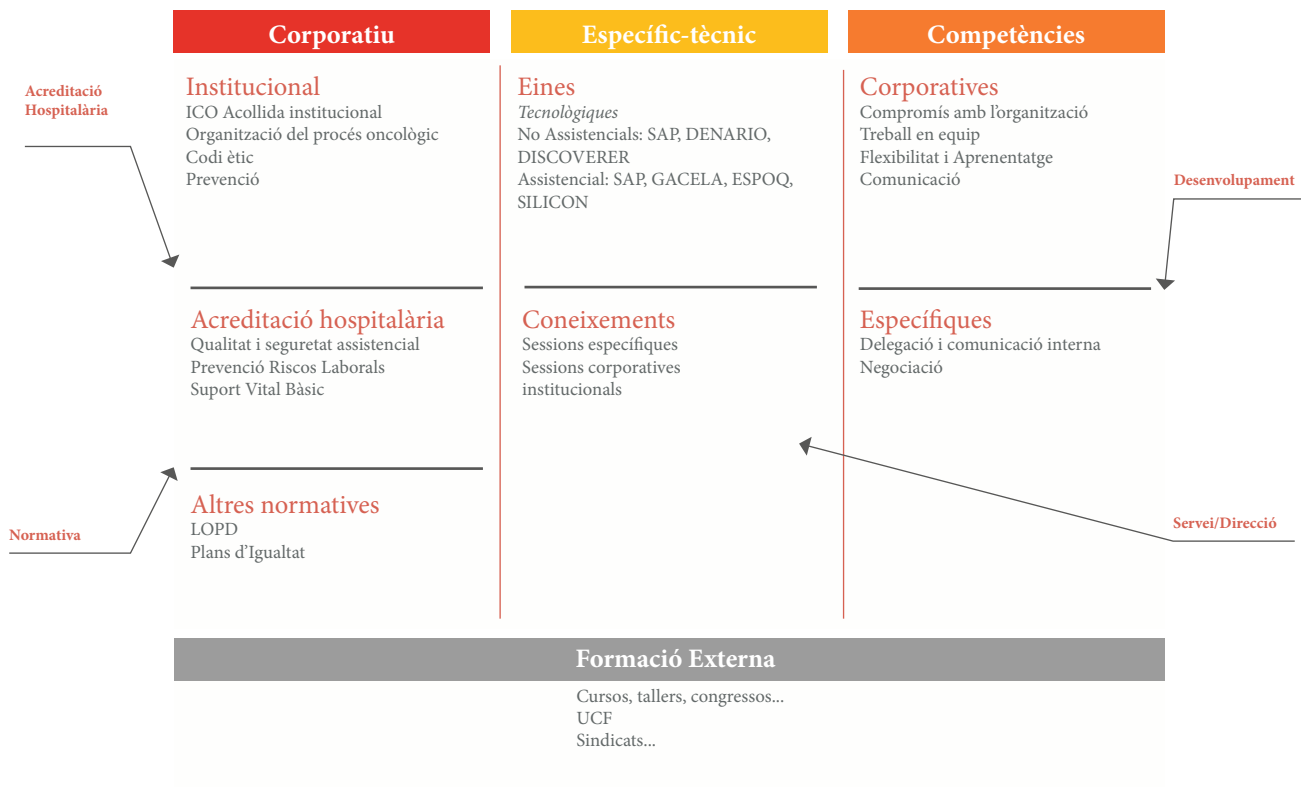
Corporatiu

Específic-tècnic

Competències

Acreditació Hospitalària

Institucional
ICO Acollida institucional
Organització del procés oncològic
Codi ètic
Prevenció

Acreditació hospitalària
Qualitat i seguretat assistencial
Prevenció Riscos Laborals
Suport Vital Bàsic

Normativa

Altres normatives
LOPD
Plans d'Igualtat

Eines
Tecnològiques
No Assistencials: SAP, DENARIO, DISCOVERER
Assistencial: SAP, GACELA, ESPOQ, SILICON

Coneixements
Sessions específiques
Sessions corporatives institucionals

Corporatives
Compromís amb l'organització
Treball en equip
Flexibilitat i Aprenentatge
Comunicació

Desenvolupament

Específiques
Delegació i comunicació interna
Negociació

Servei/Direcció

Formació Externa
Cursos, tallers, congressos...
UCF
Sindicats...